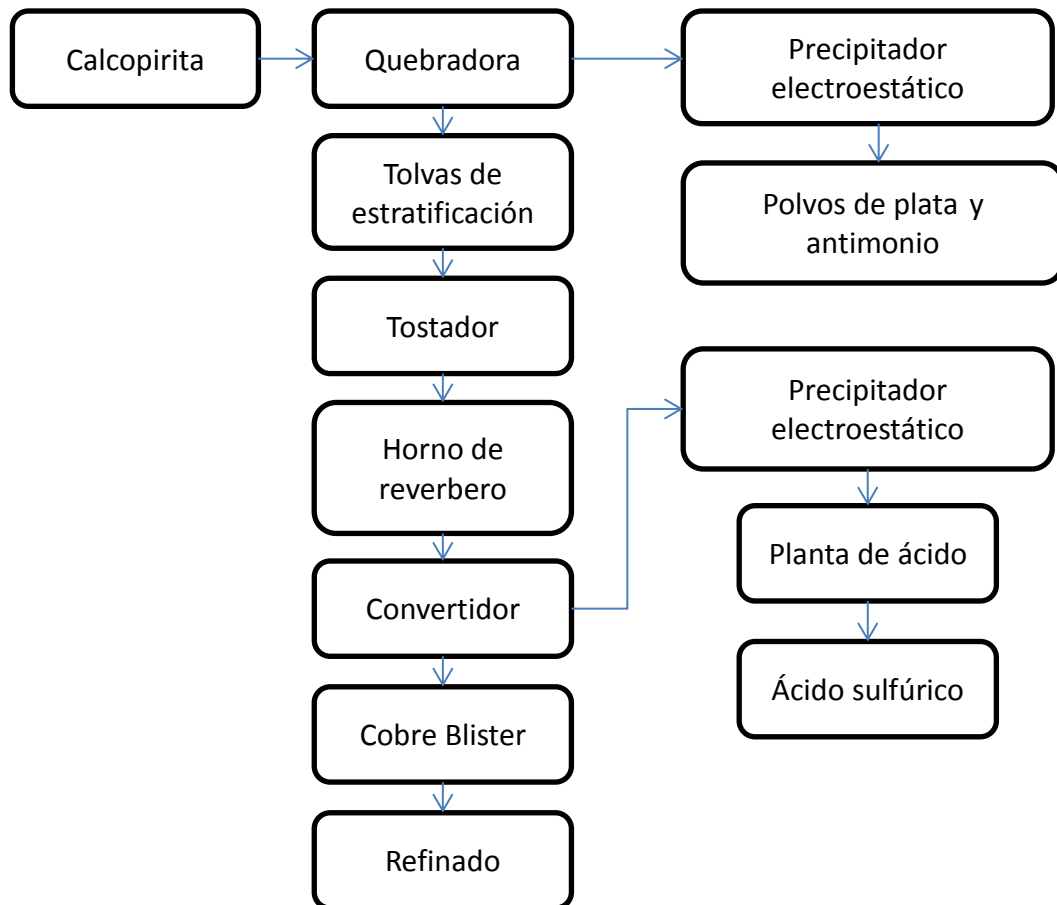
Calcopirita

Quebradora

Precipitador electroestático

Polvos de plata y antimonio

Tolvas de estratificación

Tostador

Horno de reverbero

Convertidor

Precipitador electroestático

Planta de ácido

Ácido sulfúrico

Cobre Blister

Refinado